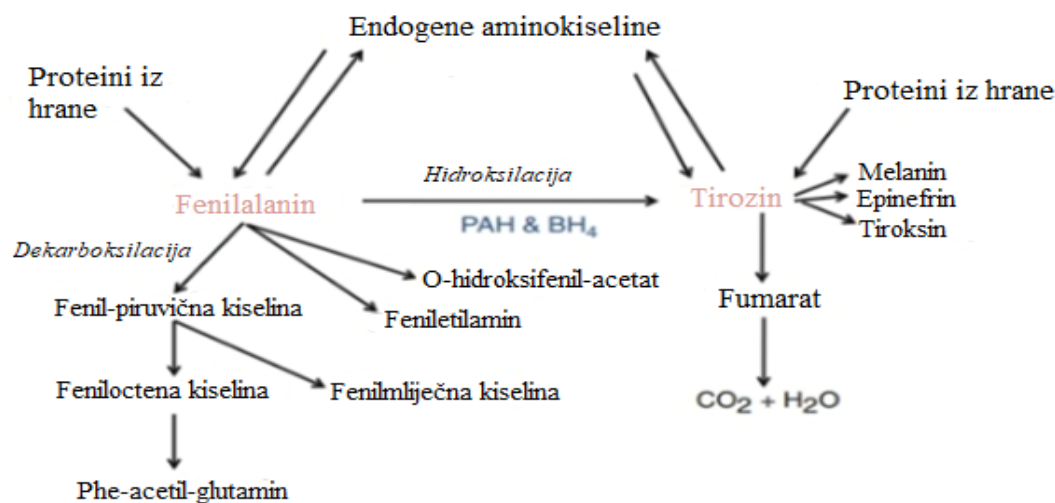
Endogene aminokiseline

Proteini iz hrane

Proteini iz hrane

Fenilalanin

Hidroksilacija

PAH & $BH_4$

Tirozin

Melanin
Epinefrin
Tiroksin

Dekarboksilacija

O-hidroksifenil-acetat

Fenil-piruvična kiselina

Feniletilamin

Fumarat

Feniloctena kiselina

Fenilmliječna kiselina

$CO_2 + H_2O$

Phe-acetil-glutamin